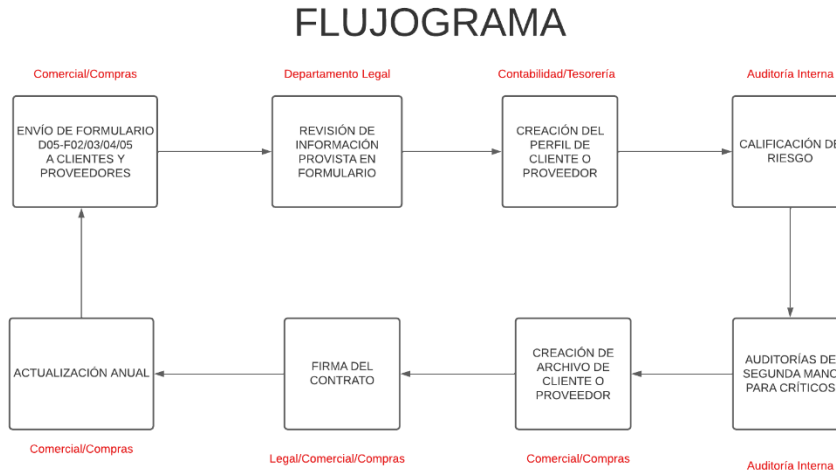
FLUJOGRAMA

Comercial/Compras

ENVÍO DE FORMULARIO D05-F02/03/04/05 A CLIENTES Y PROVEEDORES

Departamento Legal

REVISIÓN DE INFORMACIÓN PROVISTA EN FORMULARIO

Contabilidad/Tesorería

CREACIÓN DEL PERFIL DE CLIENTE O PROVEEDOR

Auditoría Interna

CALIFICACIÓN DE RIESGO

AUDITORÍAS DE SEGUNDA MANO PARA CRÍTICOS

Auditoría Interna

CREACIÓN DE ARCHIVO DE CLIENTE O PROVEEDOR

Comercial/Compras

FIRMA DEL CONTRATO

Legal/Comercial/Compras

ACTUALIZACIÓN ANUAL

Comercial/Compras